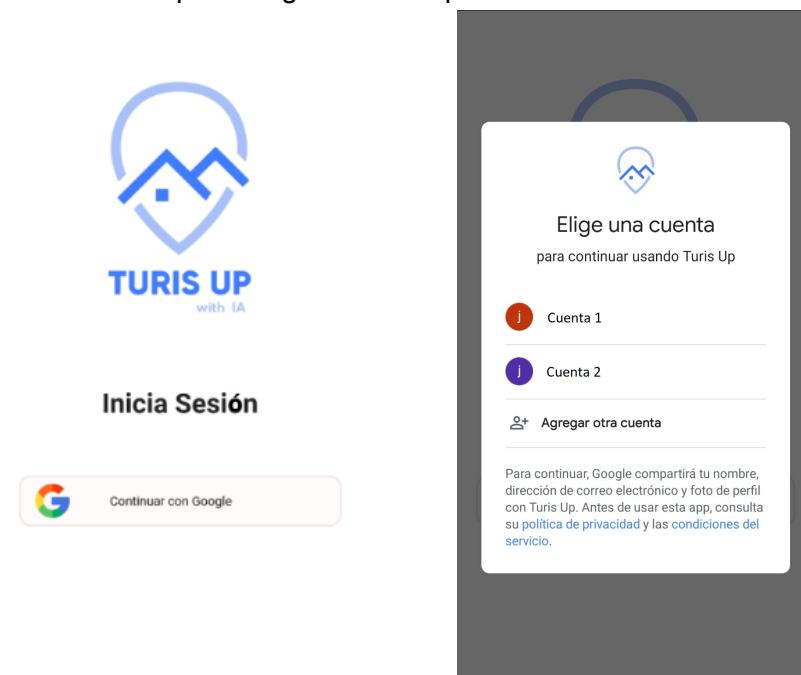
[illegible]

TURIS UP
with IA

Inicia Sesión

Continuar con Google

Elige una cuenta

para continuar usando Turis Up

j Cuenta 1

j Cuenta 2

Agregar otra cuenta

Para continuar, Google compartirá tu nombre, dirección de correo electrónico y foto de perfil con Turis Up. Antes de usar esta app, consulta su política de privacidad y las condiciones del servicio.